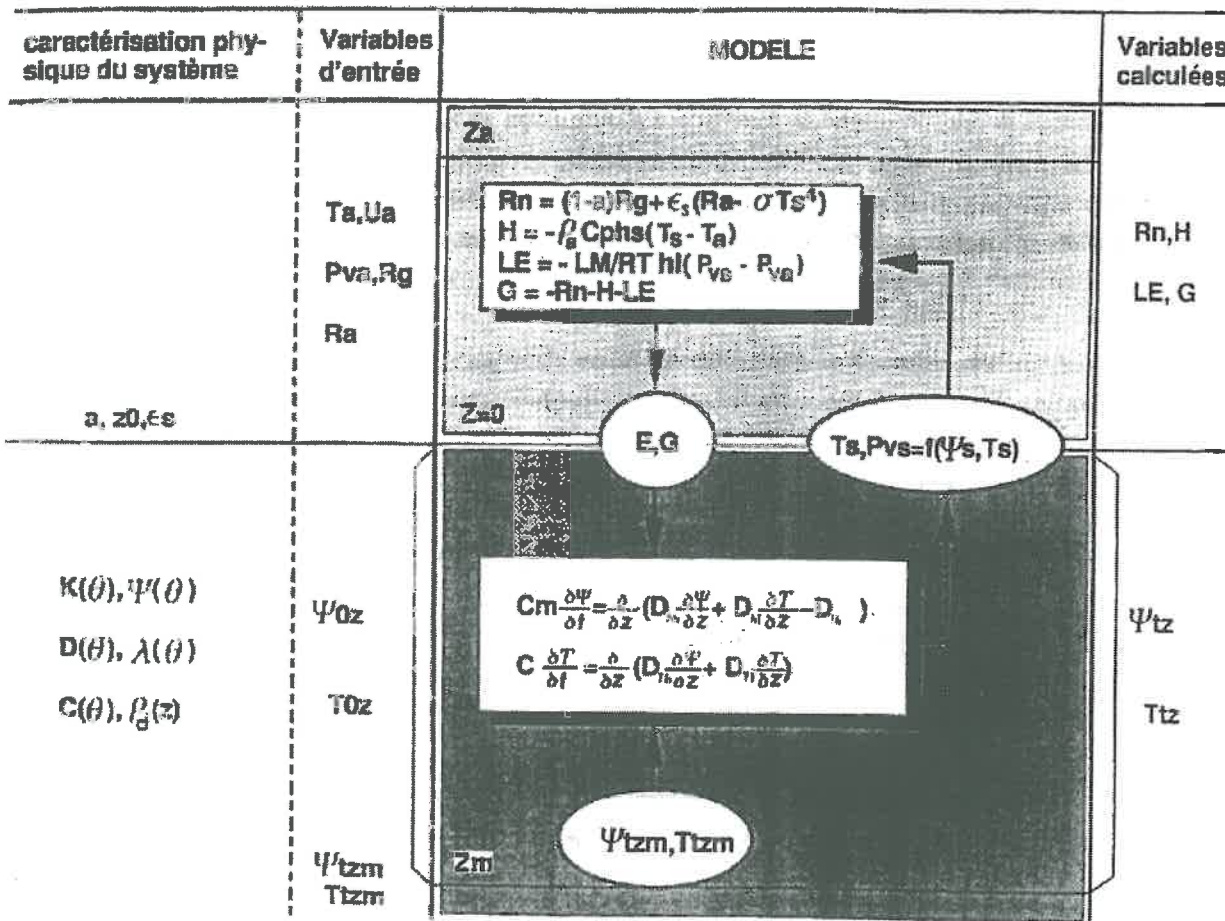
| caractérisation physique du système | Variables d'entrée | MODELE | Variables calculées |
|---|---|---|---|
| a, z0, $\epsilon s$ | Ta,Ua<br>Pva,Rg<br>Ra | Za<br>Rn = $(1-a)Rg + \epsilon_s(Ra - \sigma Ts^4)$<br>H = $-\rho_a Cphs(T_s - T_a)$<br>LE = - LM/RT hl( $P_{vs}$ - $P_{va}$)<br>G = -Rn-H-LE<br>Z=0<br>E,G<br>Ts,Pvs=f($\Psi$s,Ts) | Rn,H<br>LE, G |
| $K(\theta), \Psi(\theta)$<br>$D(\theta)$, $\lambda(\theta)$<br>$C(\theta)$, $\rho_d(z)$ | $\Psi$0z<br>T0z<br>$\Psi$tzm<br>Ttzm | Cm $\frac{\partial\Psi}{\partial t} = \frac{\partial}{\partial z}(D_{\Psi}\frac{\partial\Psi}{\partial z} + D_{\Psi}\frac{\partial T}{\partial z} - D_{\Psi})$<br>C $\frac{\partial T}{\partial t} = \frac{\partial}{\partial z}(D_{T}\frac{\partial\Psi}{\partial z} + D_{T}\frac{\partial T}{\partial z})$<br>$\Psi$tzm,Ttzm<br>Zm | $\Psi$tz<br>Ttz |